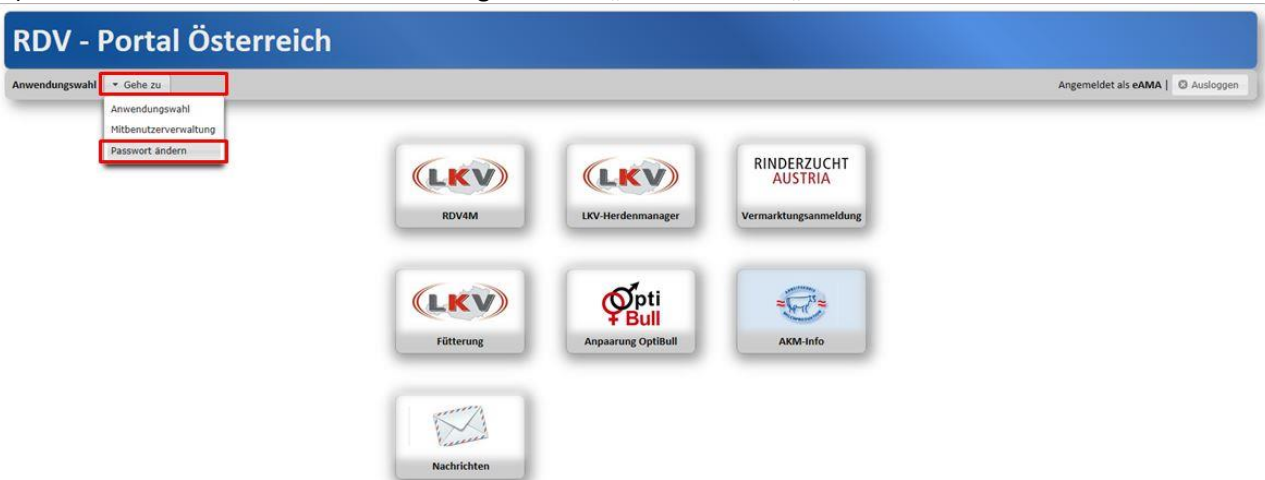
RDV - Portal Österreich

Anwendungswahl ▾ Gehe zu

Anwendungswahl
Mitbenutzerverwaltung
Passwort ändern

Angemeldet als eAMA | Ausloggen

LKV
RDV4M

LKV
LKV-Herdenmanager

RINDERZUCHT AUSTRIA
Vermarktungsanmeldung

LKV
Fütterung

Opti Bull
Anpaarung OptiBull

AKM-Info

Nachrichten